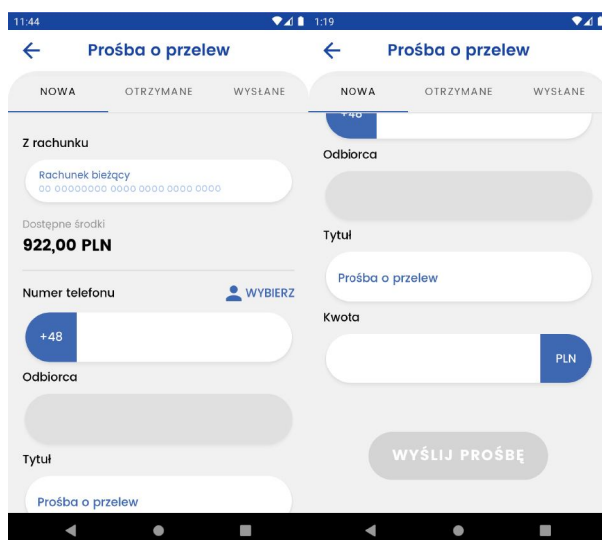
11:44

Prośba o przelew

NOWA OTRZYMANE WYSŁANE

Z rachunku

Rachunek bieżący
00 00000000 0000 0000 0000 0000

Dostępne środki
922,00 PLN

Numer telefonu WYBIERZ

+48

Odbiorca

Tytuł

Prośba o przelew

1:19

Prośba o przelew

NOWA OTRZYMANE WYSŁANE

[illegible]

Odbiorca

Tytuł

Prośba o przelew

Kwota

PLN

WYŚLIJ PROŚBĘ